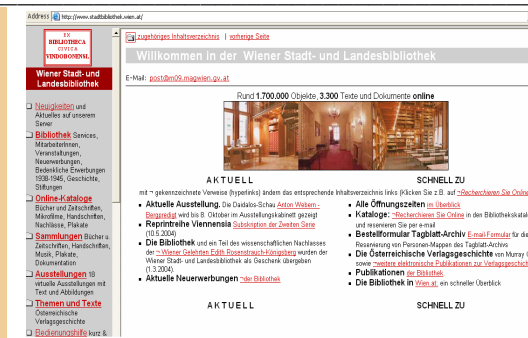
Address http://www.stadtbibliothek.wien.at/

EX BIBLIOTHECA CIVICA VINDOBONENSI.

Wiener Stadt- und Landesbibliothek

Neuigkeiten und Aktuelles auf unseren Server

Bibliothek Services, Mitarbeiterinnen, Veranstaltungen, Neuerwerbungen, Bedenkliche Erwerbungen 1938-1945, Geschichte, Stiftungen

Online-Kataloge Bücher und Zeitschriften, Mikrofilme, Handschriften, Nachlässe, Plakate

Sammlungen Bücher u. Zeitschriften, Handschriften, Musik, Plakate, Dokumentation

Ausstellungen 18 virtuelle Ausstellungen mit Text und Abbildungen

Themen und Texte Österreichische Verlagsgeschichte

Bedienungshilfe kurz &

zugehöriges Inhaltsverzeichnis | vorherige Seite

Willkommen in der Wiener Stadt- und Landesbibliothek

E-Mail: post@m09.magwien.gv.at

Rund 1.700.000 Objekte, 3.300 Texte und Dokumente online

AKTUELL

SCHNELL ZU

mit ~ gekennzeichnete Verweise (hyperlinks) ändern das entsprechende Inhaltsverzeichnis links (Klicken Sie z.B. auf ~Recherchieren Sie Online

- Aktuelle Ausstellung. Die Daidalos-Schau Anton Webern - Berggruppe wird bis 8. Oktober im Ausstellungskabinett gezeigt
- Reprintreihe Viennensia Subskription der Zweiten Serie (10.5.2004)
- Die Bibliothek und ein Teil des wissenschaftlichen Nachlasses der ~ Wiener Gelehrten Edith Rosenstrauch-Königsberg wurden der Wiener Stadt- und Landesbibliothek als Geschenk übergeben (1.3.2004).
- Aktuelle Neuerwerbungen ~der Bibliothek

- Alle Öffnungszeiten im Überblick
- Kataloge: ~Recherchieren Sie Online im Bibliothekskatal und reservieren Sie per e-mail
- Bestellformular Tagblatt-Archiv E-mail-Formular für die Reservierung von Personen-Mappen des Tagblatt-Archivs
- Die Österreichische Verlagsgeschichte von Murray sowie ~weitere elektronische Publikationen zur Verlagsgeschicht
- Publikationen der Bibliothek
- Die Bibliothek in Wien at: ein schneller Überblick

AKTUELL

SCHNELL ZU